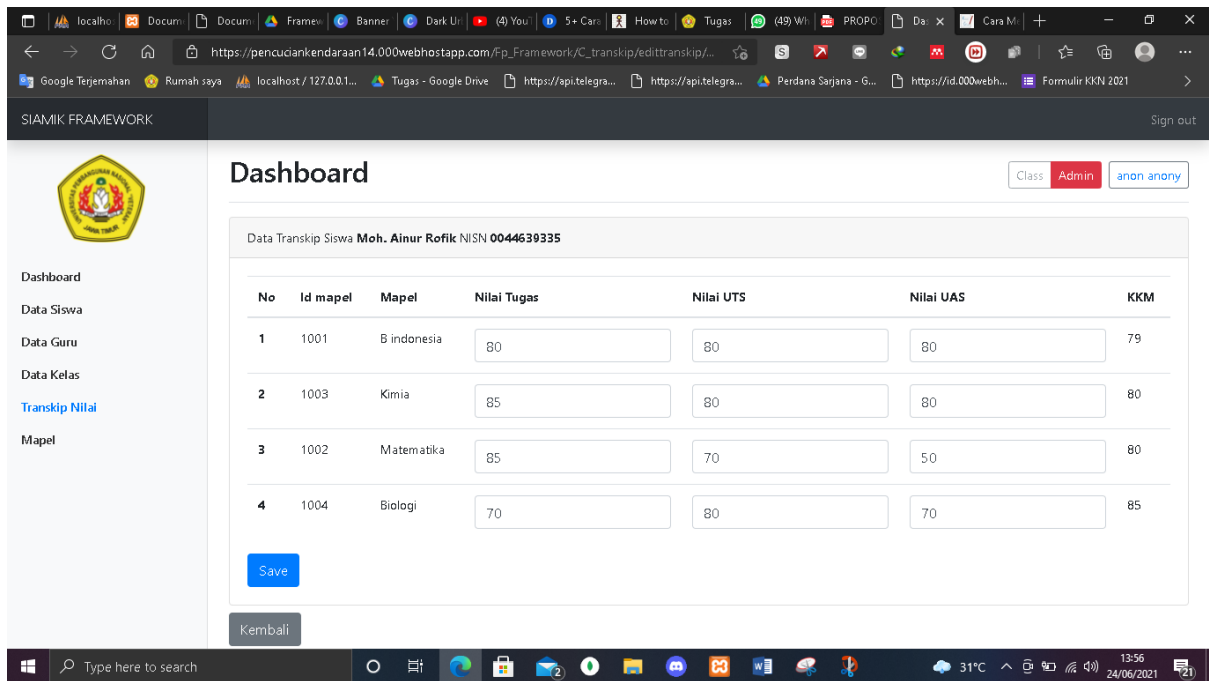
localhos | Docume | Docume | Framew | Banner | Dark Ur | (4) YouT | 5+ Cara | How to | Tugas | (49) Wh | PROPO | Da: × | Cara Me | +

https://pencuciankendaraan14.000webhostapp.com/Fp_Framework/C_transkip/edittranskip/...

Google Terjemahan | Rumah saya | localhost / 127.0.0.1... | Tugas - Google Drive | https://api.telegra... | https://api.telegra... | Perdana Sarjana - G... | https://id.000webh... | Formulir KKN 2021

SIAMIK FRAMEWORK

Sign out

Dashboard

Class Admin

anon anony

Dashboard
Data Siswa
Data Guru
Data Kelas
Transkip Nilai
Mapel

Data Transkip Siswa **Moh. Ainur Rofik** NISN **0044639335**

| No | Id mapel | Mapel | Nilai Tugas | Nilai UTS | Nilai UAS | KKM |
|---|---|---|---|---|---|---|
| 1 | 1001 | B indonesia | 80 | 80 | 80 | 79 |
| 2 | 1003 | Kimia | 85 | 80 | 80 | 80 |
| 3 | 1002 | Matematika | 85 | 70 | 50 | 80 |
| 4 | 1004 | Biologi | 70 | 80 | 70 | 85 |

Save

Kembali

Type here to search

31°C

13:56
24/06/2021

21